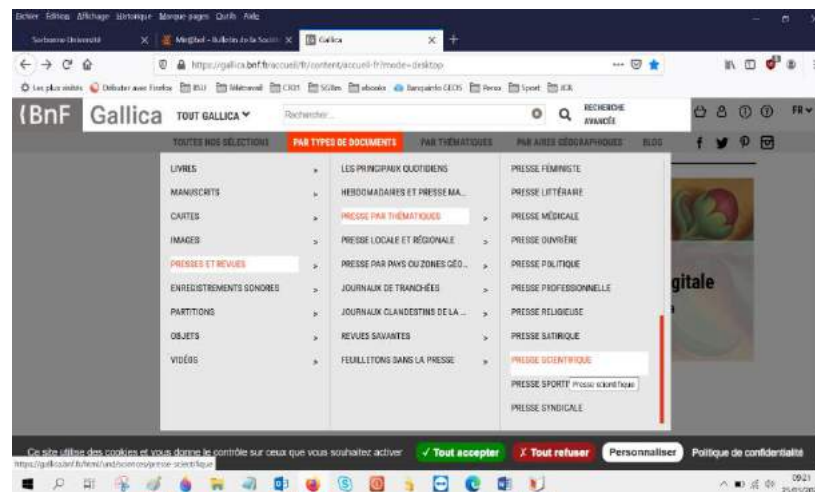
Fichier Édition Affichage Historique Marque-pages Outils Aide

Sorbonne Université
Mégbel - Bulletin de la Sociét
Gallica

https://gallica.bnf.fr/accueil/fr/content/accueil-fr?mode=desktop

Les plus visités Débuter avec Firefox BSU Mémoval CRDI SGlim ebooks Banquiers CEOS Perso Sport JCK

BnF Gallica TOUT GALLICA Rechercher RECHERCHE AVANCÉE FR

TOUTES NOS SÉLECTIONS PAR TYPES DE DOCUMENTS PAR THÉMATIQUES PAR AIRES GÉOGRAPHIQUES BLOG

LIVRES
MANUSCRITS
CARTES
IMAGES
PRESSES ET REVUES
ENREGISTREMENTS SONORES
PARTITIONS
OBJETS
VIDÉOS

LES PRINCIPAUX QUOTIDIENS
HEBDOMADAIRES ET PRESSE MA...
PRESSE PAR THÉMATIQUES
PRESSE LOCALE ET RÉGIONALE
PRESSE PAR PAYS OU ZONES GÉO...
JOURNAUX DE TRANCHÉES
JOURNAUX CLANDESTINS DE LA ...
REVUES SAVANTES
FEUILLETONS DANS LA PRESSE

PRESSE FÉMINISTE
PRESSE LITTÉRAIRE
PRESSE MÉDICALE
PRESSE OUVRIÈRE
PRESSE POLITIQUE
PRESSE PROFESSIONNELLE
PRESSE RELIGIEUSE
PRESSE SATIRIQUE
PRESSE SCIENTIFIQUE
PRESSE SPORTI Presse scientifique
PRESSE SYNDICALE

gitale

Ce site utilise des cookies et vous donne le contrôle sur ceux que vous souhaitez activer ✓ Tout accepter ✗ Tout refuser Personnaliser Politique de confidentialité

https://gallica.bnf.fr/html/und/sciences/presse-scientifique

09:21